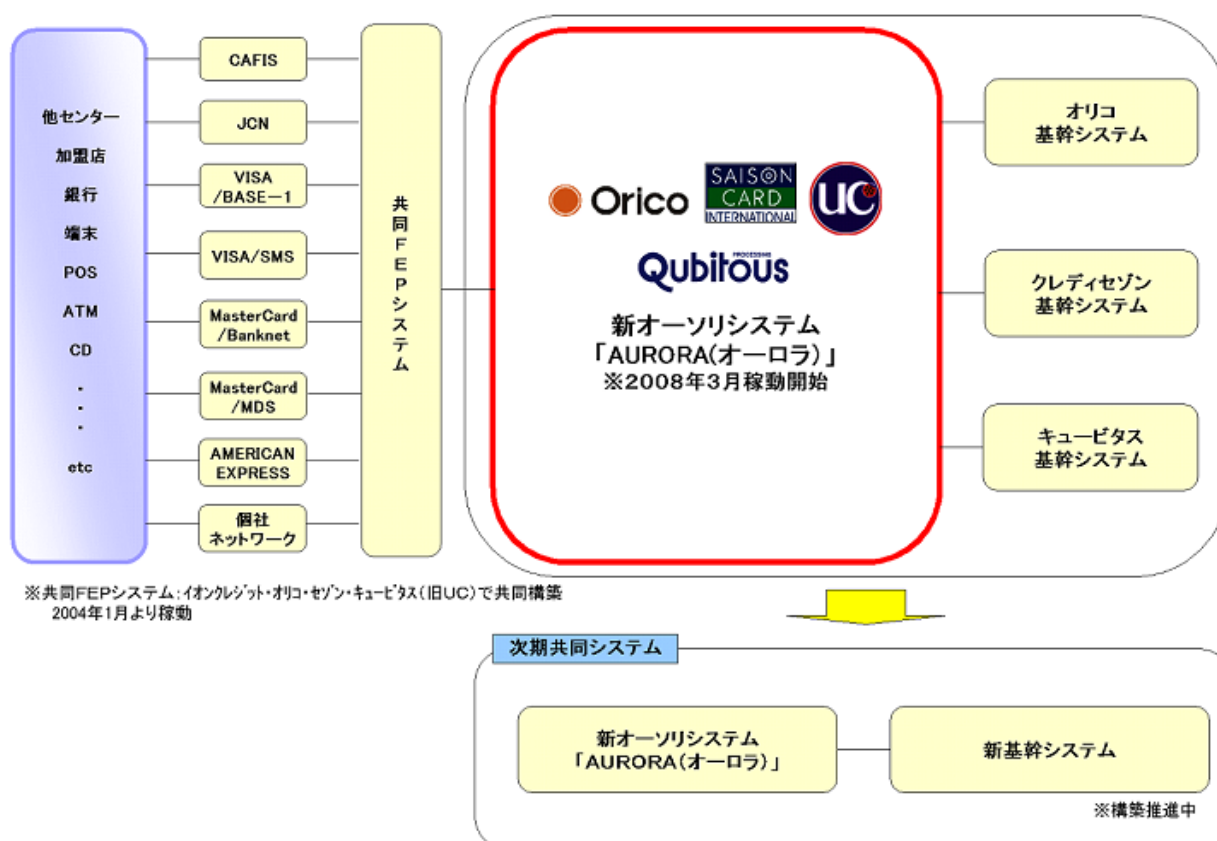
他センター
加盟店
銀行
端末
POS
ATM
CD
・
・
・
etc

CAFIS
JCN
VISA /BASE−1
VISA/SMS
MasterCard /Banknet
MasterCard /MDS
AMERICAN EXPRESS
個社 ネットワーク

共同FEPシステム

Orico
SAISON CARD INTERNATIONAL
UC
PROCESSING
Qubitous
新オーソリシステム
「AURORA(オーロラ)」
※2008年3月稼動開始

オリコ 基幹システム
クレディセゾン 基幹システム
キュービタス 基幹システム

※共同FEPシステム：イオンクレジット・オリコ・セゾン・キュービタス（旧UC）で共同構築
2004年1月より稼動

次期共同システム
新オーソリシステム 「AURORA(オーロラ)」
新基幹システム
※構築推進中